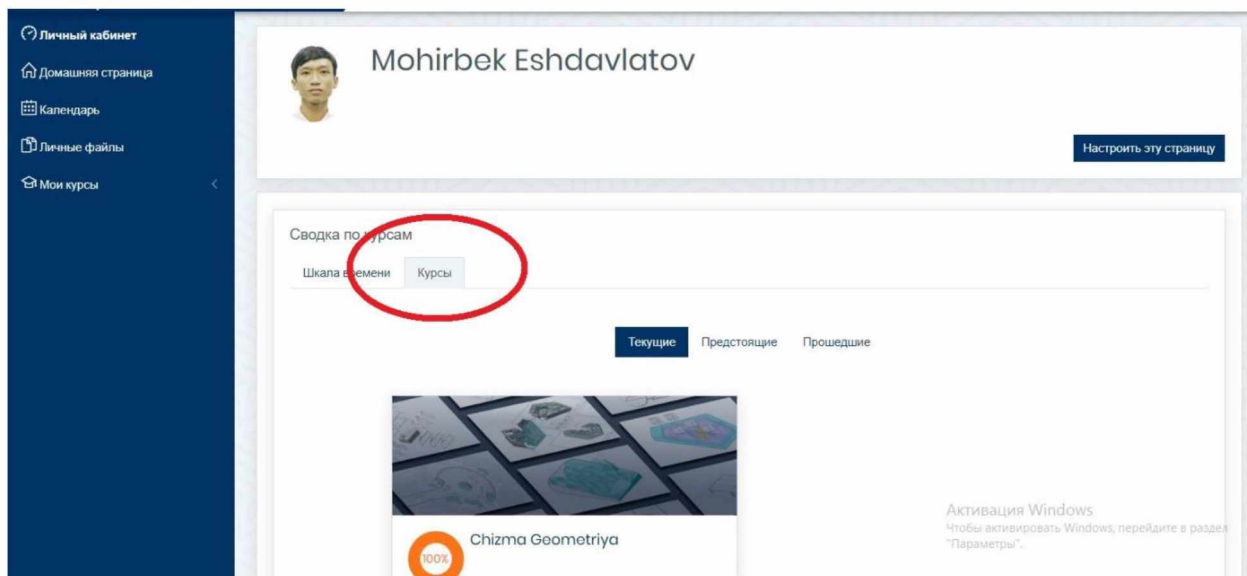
Личный кабинет
Домашняя страница
Календарь
Личные файлы
Мои курсы

Mohirbek Eshdavlatov

Настроить эту страницу

Сводка по курсам
Шкала времени Курсы

Текущие Предстоящие Прошедшие

Chizma Geometriya
100%

Активация Windows
Чтобы активировать Windows, перейдите в раздел "Параметры".